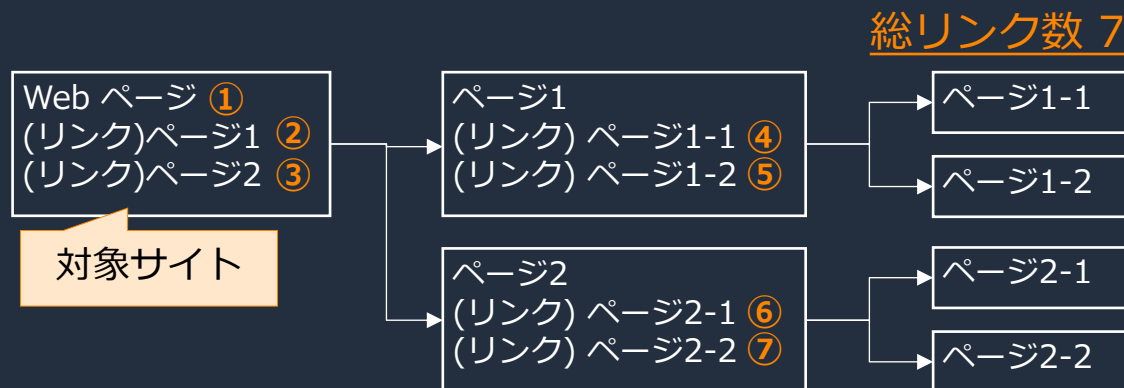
総リンク数 7

Web ページ ①
(リンク)ページ1 ②
(リンク)ページ2 ③

対象サイト

ページ1
(リンク) ページ1-1 ④
(リンク) ページ1-2 ⑤

ページ2
(リンク) ページ2-1 ⑥
(リンク) ページ2-2 ⑦

ページ1-1

ページ1-2

ページ2-1

ページ2-2